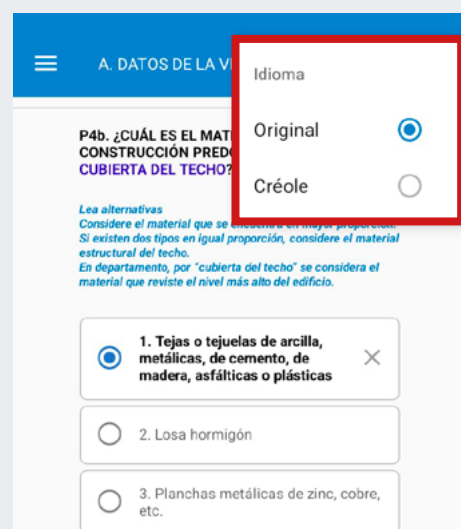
A. DATOS DE LA V

Idioma

Original

Créole

P4b. ¿CUÁL ES EL MAT CONSTRUCCIÓN PREDO CUBIERTA DEL TECHO?

Lea alternativas
Considere el material que se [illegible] en mayor proporción.
Si existen dos tipos en igual proporción, considere el material estructural del techo.
En departamento, por "cubierta del techo" se considera el material que reviste el nivel más alto del edificio.

1. Tejas o tejuelas de arcilla, metálicas, de cemento, de madera, asfálticas o plásticas

2. Losa hormigón

3. Planchas metálicas de zinc, cobre, etc.